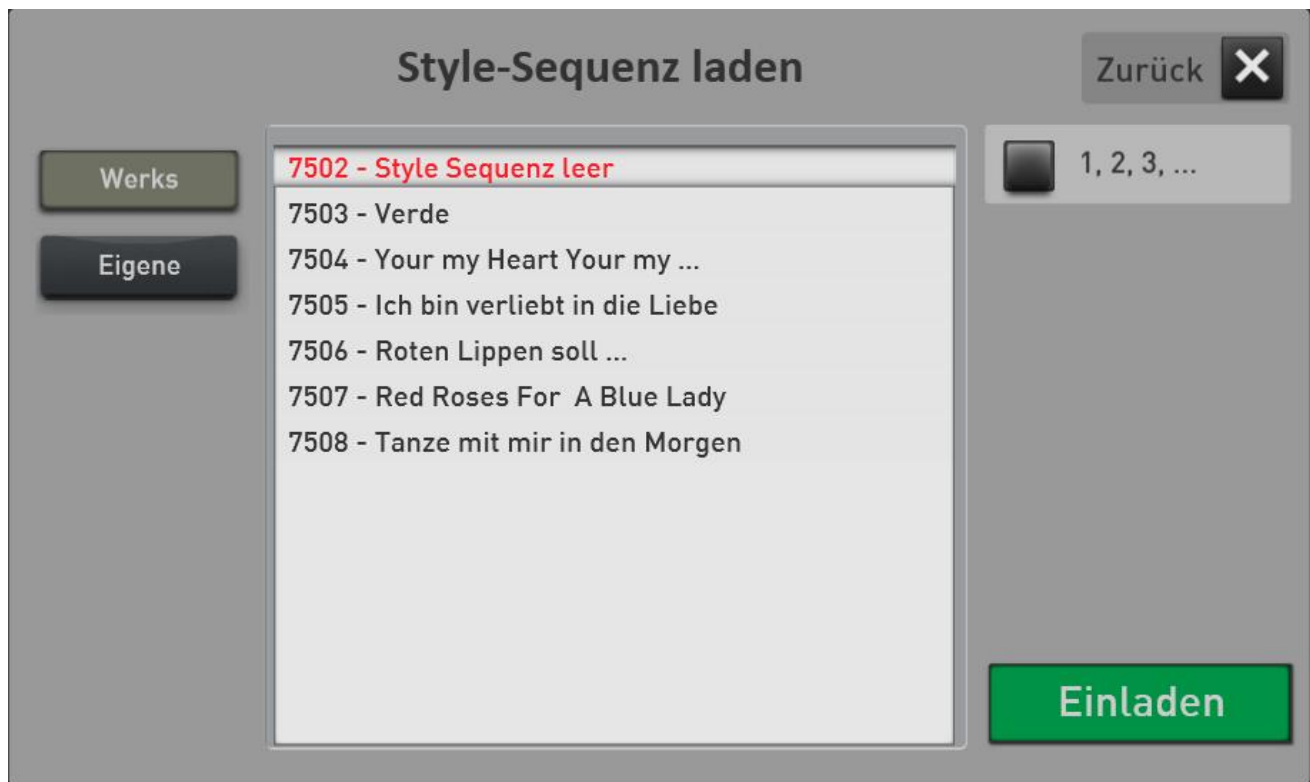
Style-Sequenz laden

Zurück ✕

Werks

Eigene

7502 - Style Sequenz leer
7503 - Verde
7504 - Your my Heart Your my ...
7505 - Ich bin verliebt in die Liebe
7506 - Roten Lippen soll ...
7507 - Red Roses For A Blue Lady
7508 - Tanze mit mir in den Morgen

1, 2, 3, ...

Einladen